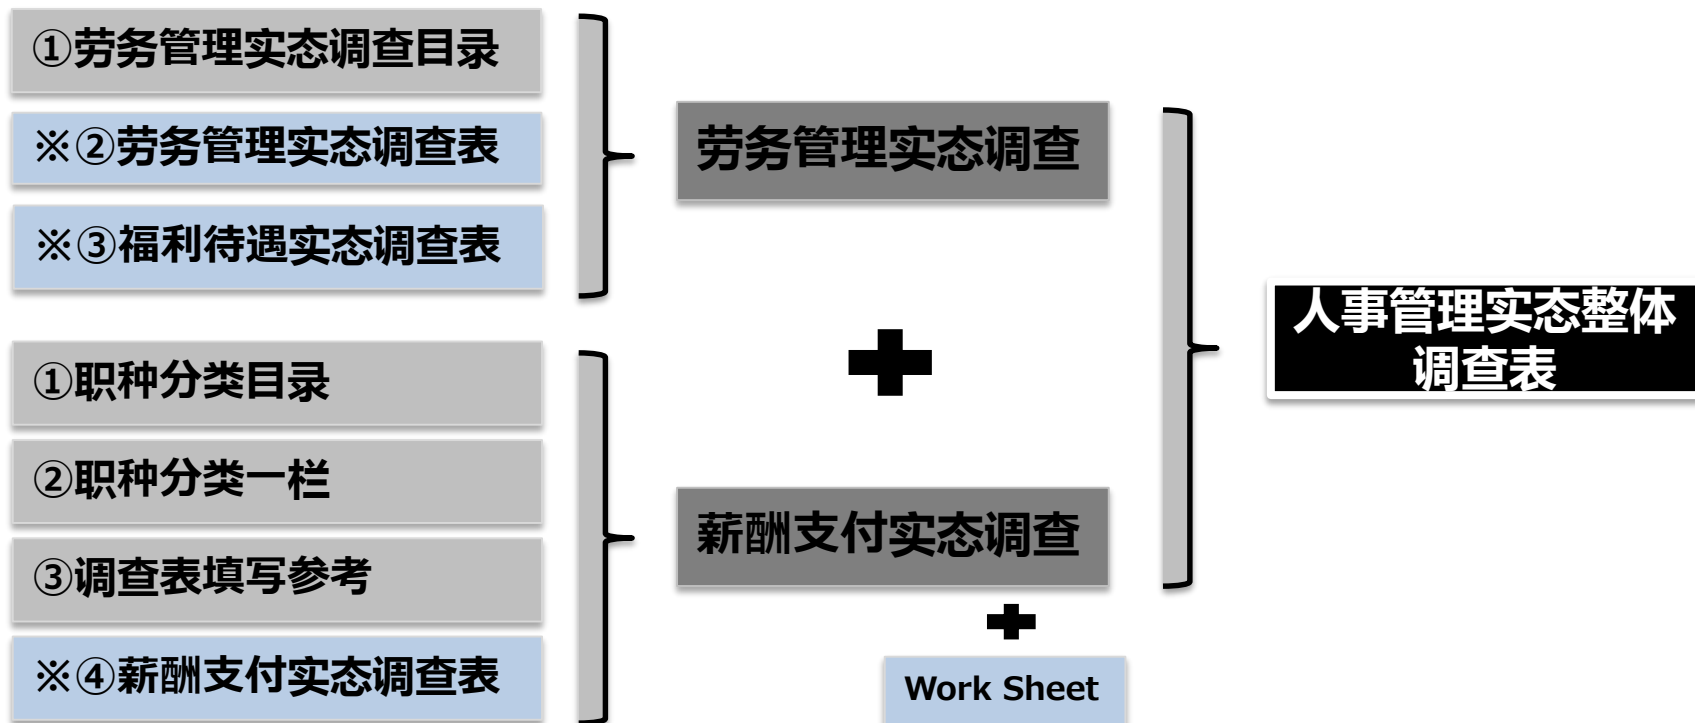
①劳务管理实态调查目录

※②劳务管理实态调查表

※③福利待遇实态调查表

①职种分类目录

②职种分类一栏

③调查表填写参考

※④薪酬支付实态调查表

劳务管理实态调查

薪酬支付实态调查

Work Sheet

人事管理实态整体调查表